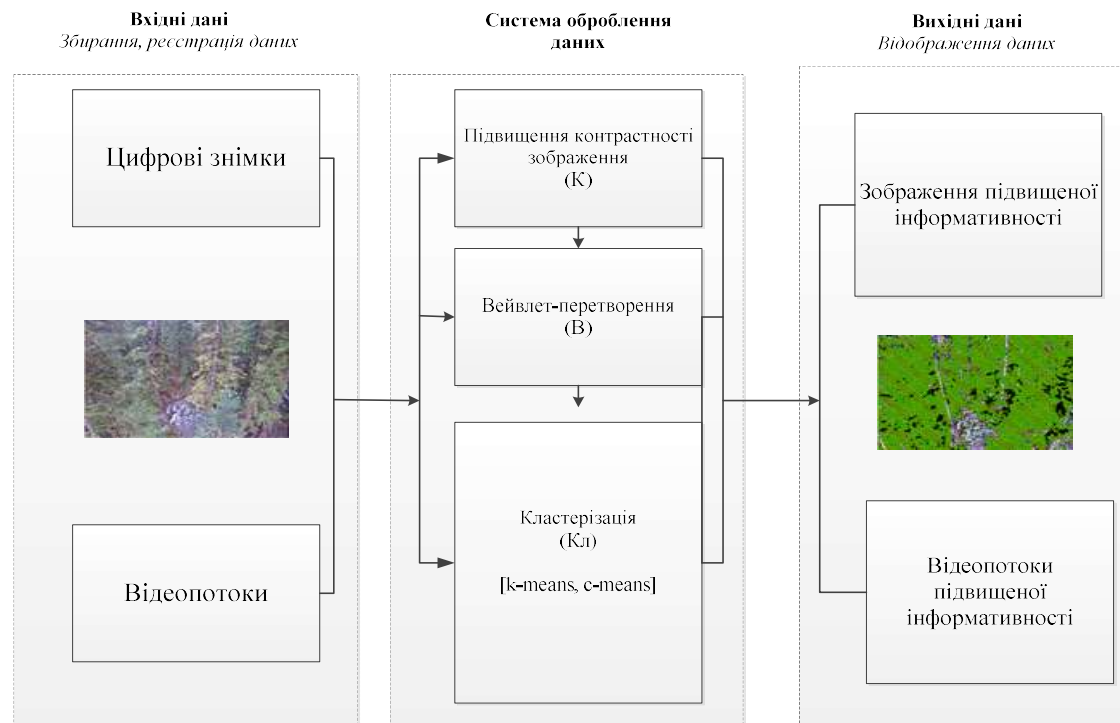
**Вхідні дані**
*Збирання, реєстрація даних*

Цифрові знімки

Відеопотоки

**Система оброблення даних**

Підвищення контрастності зображення
(К)

Вейвлет-перетворення
(В)

Кластерізація
(Кл)
[k-means, c-means]

**Вихідні дані**
*Відображення даних*

Зображення підвищеної інформативності

Відеопотоки підвищеної інформативності